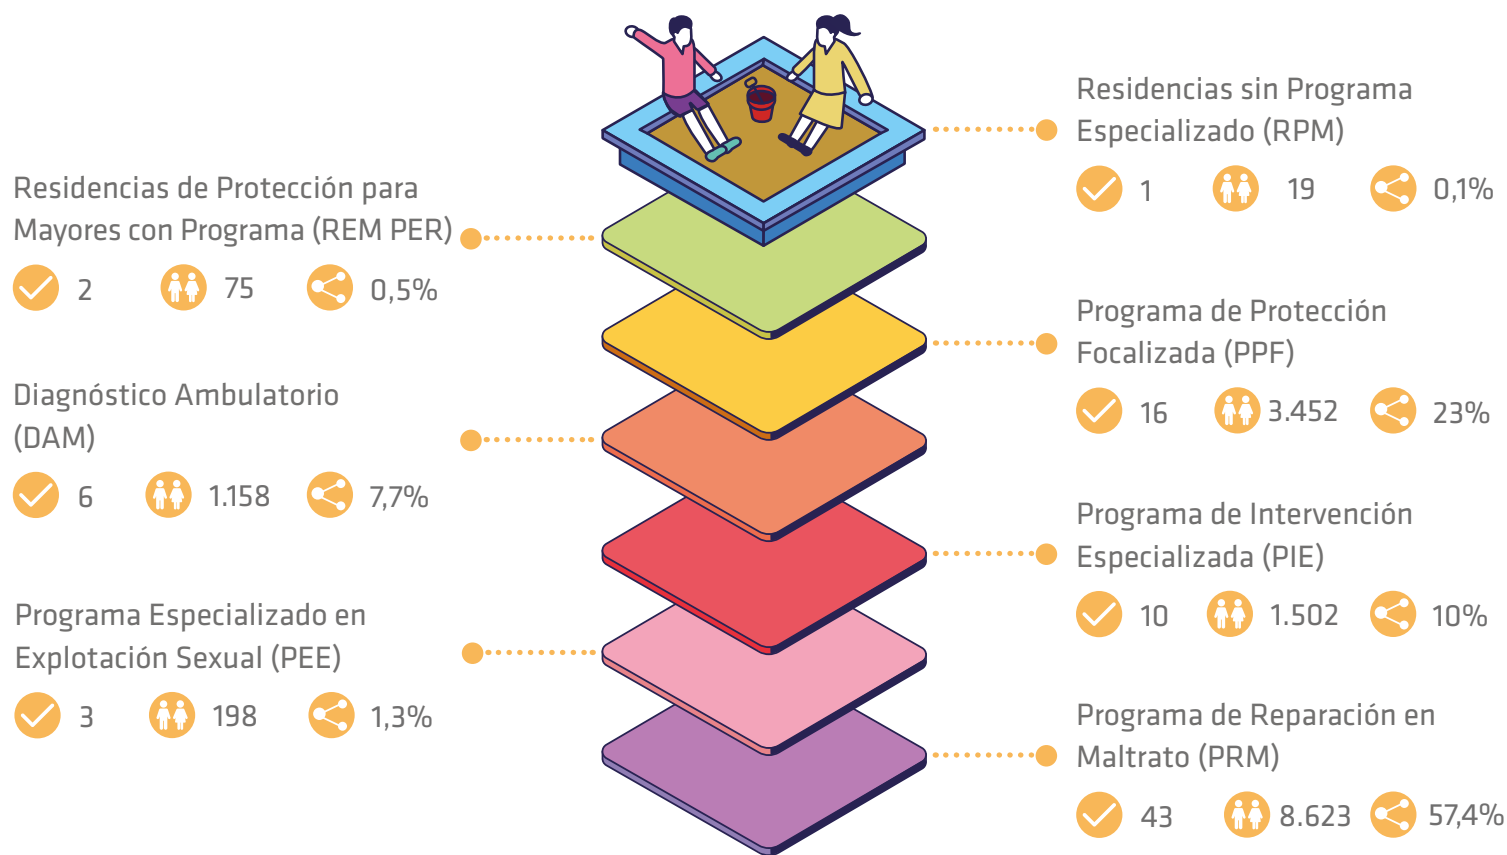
Residencias sin Programa Especializado (RPM)

1 19 0,1%

Residencias de Protección para Mayores con Programa (REM PER)

2 75 0,5%

Programa de Protección Focalizada (PPF)

16 3.452 23%

Diagnóstico Ambulatorio (DAM)

6 1.158 7,7%

Programa de Intervención Especializada (PIE)

10 1.502 10%

Programa Especializado en Explotación Sexual (PEE)

3 198 1,3%

Programa de Reparación en Maltrato (PRM)

43 8.623 57,4%